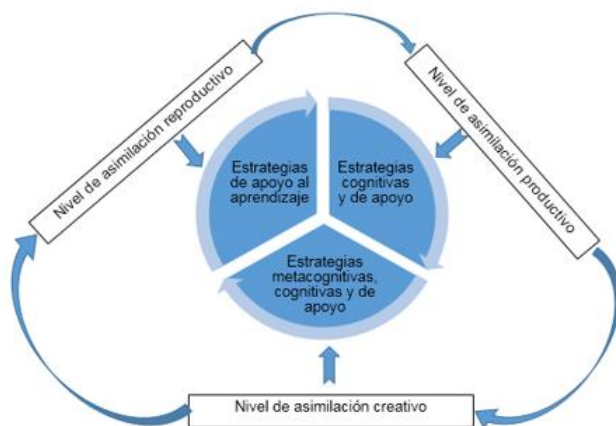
Nivel de asimilación reproductivo

Nivel de asimilación productivo

Estrategias de apoyo al aprendizaje

Estrategias cognitivas y de apoyo

Estrategias metacognitivas, cognitivas y de apoyo

Nivel de asimilación creativo